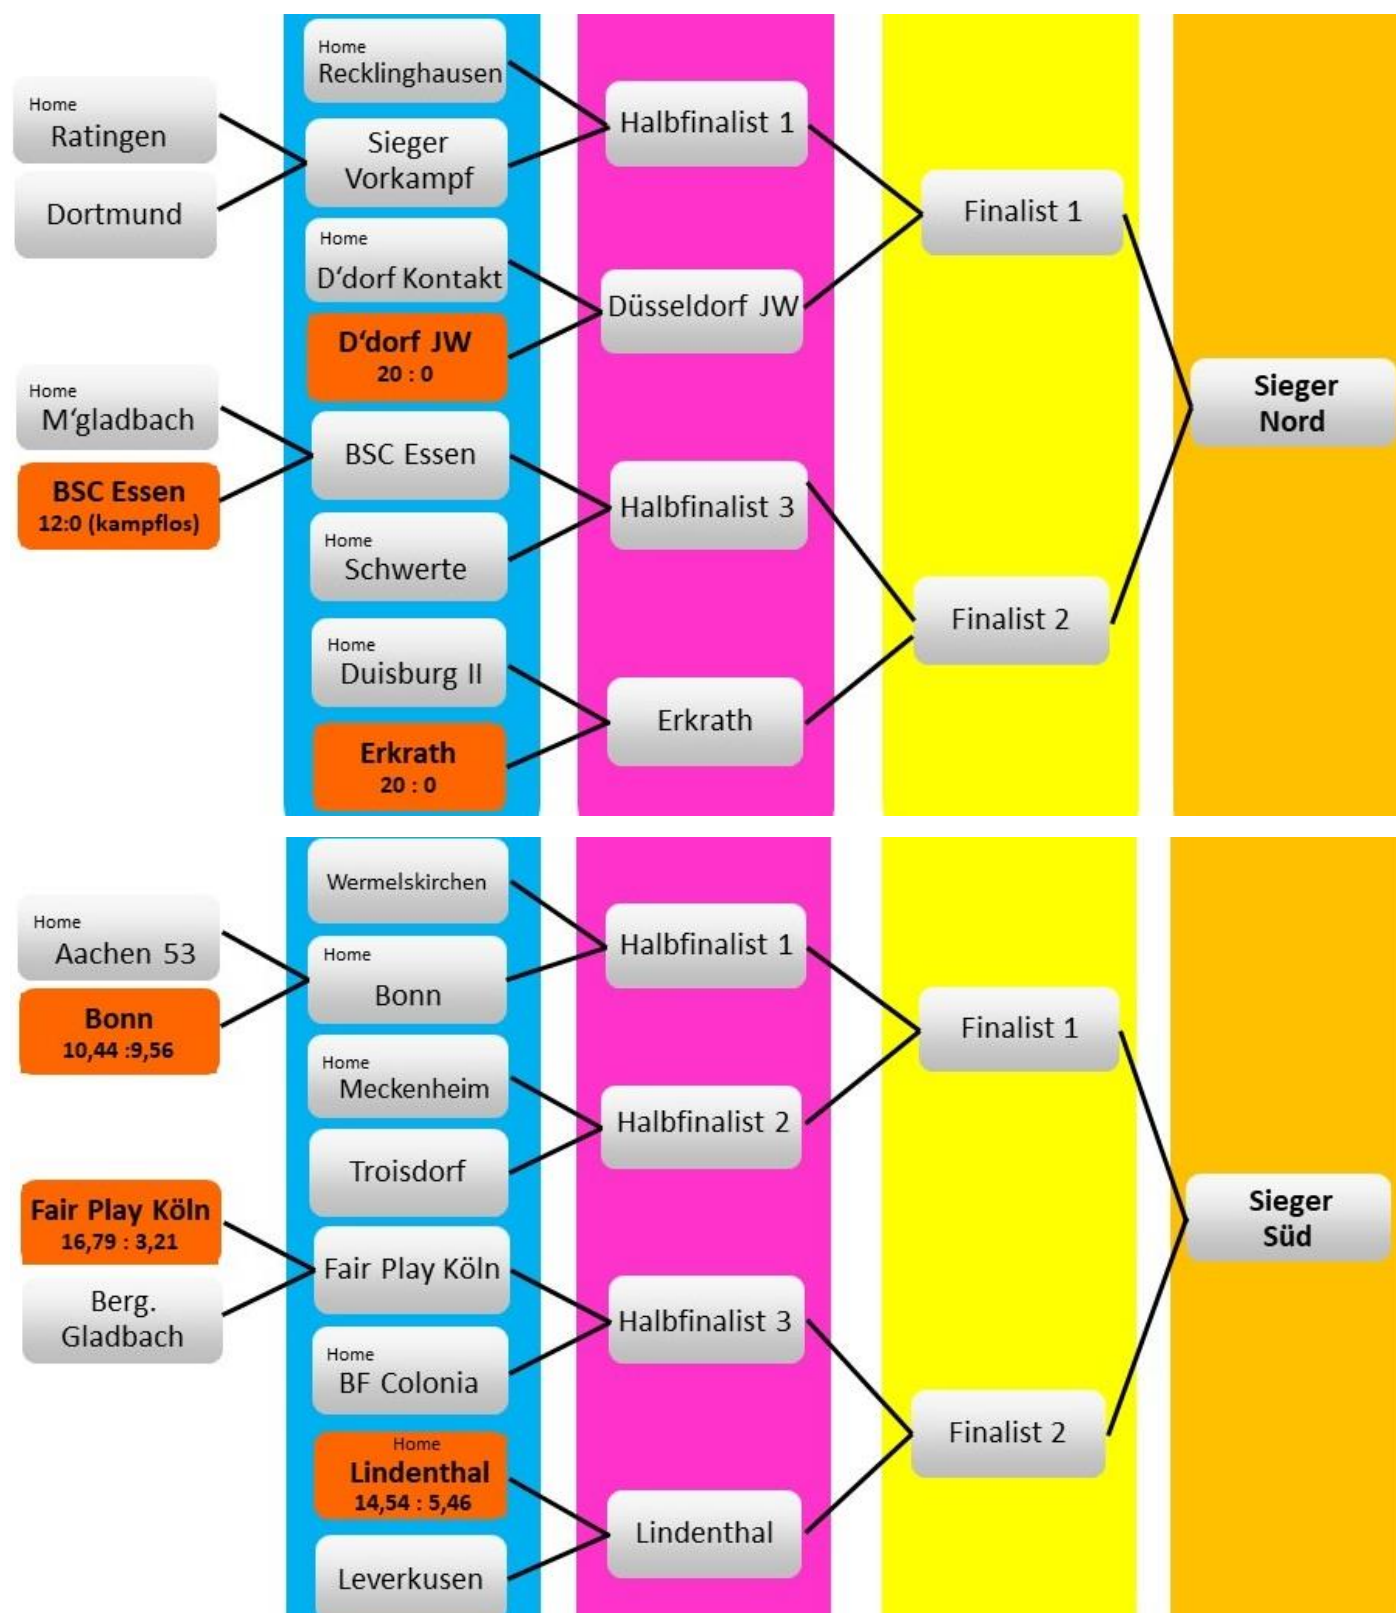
Home
Ratingen

Dortmund

Home
M‘gladbach

BSC Essen
12:0 (kampflos)

Home
Recklinghausen

Sieger
Vorkampf

Home
D‘dorf Kontakt

D‘dorf JW
20 : 0

BSC Essen

Home
Schwerte

Home
Duisburg II

Erkrath
20 : 0

Halbfinalist 1

Düsseldorf JW

Halbfinalist 3

Erkrath

Finalist 1

Finalist 2

Sieger
Nord

Home
Aachen 53

Bonn
10,44 :9,56

Fair Play Köln
16,79 : 3,21

Berg.
Gladbach

Wermelskirchen

Home
Bonn

Home
Meckenheim

Troisdorf

Fair Play Köln

Home
BF Colonia

Home
Lindenthal
14,54 : 5,46

Leverkusen

Halbfinalist 1

Halbfinalist 2

Halbfinalist 3

Lindenthal

Finalist 1

Finalist 2

Sieger
Süd